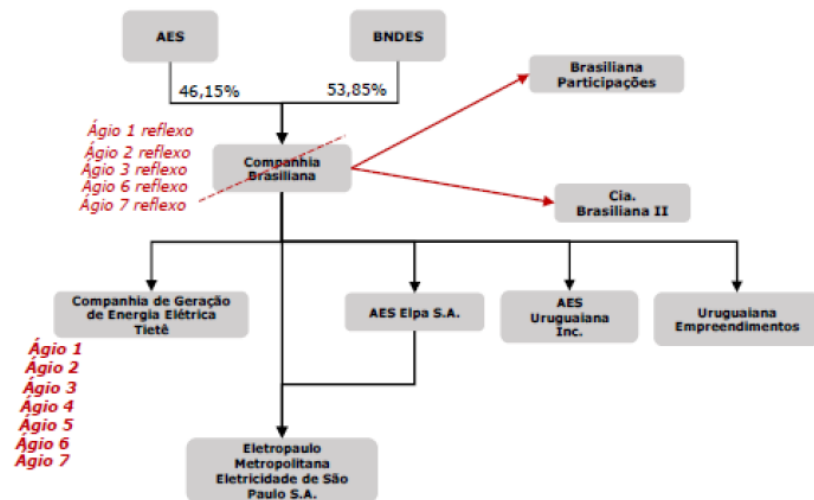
AES

BNDES

46,15%

53,85%

Brasiliana Participações

Ágio 1 reflexo
Ágio 2 reflexo
Ágio 3 reflexo
Ágio 6 reflexo
Ágio 7 reflexo

Companhia Brasiliana

Cia. Brasiliana II

Companhia de Geração de Energia Elétrica Tietê

AES Elpa S.A.

AES Uruguaiana Inc.

Uruguaiana Empreendimentos

Ágio 1
Ágio 2
Ágio 3
Ágio 4
Ágio 5
Ágio 6
Ágio 7

Eletropaulo Metropolitana Eletricidade de São Paulo S.A.